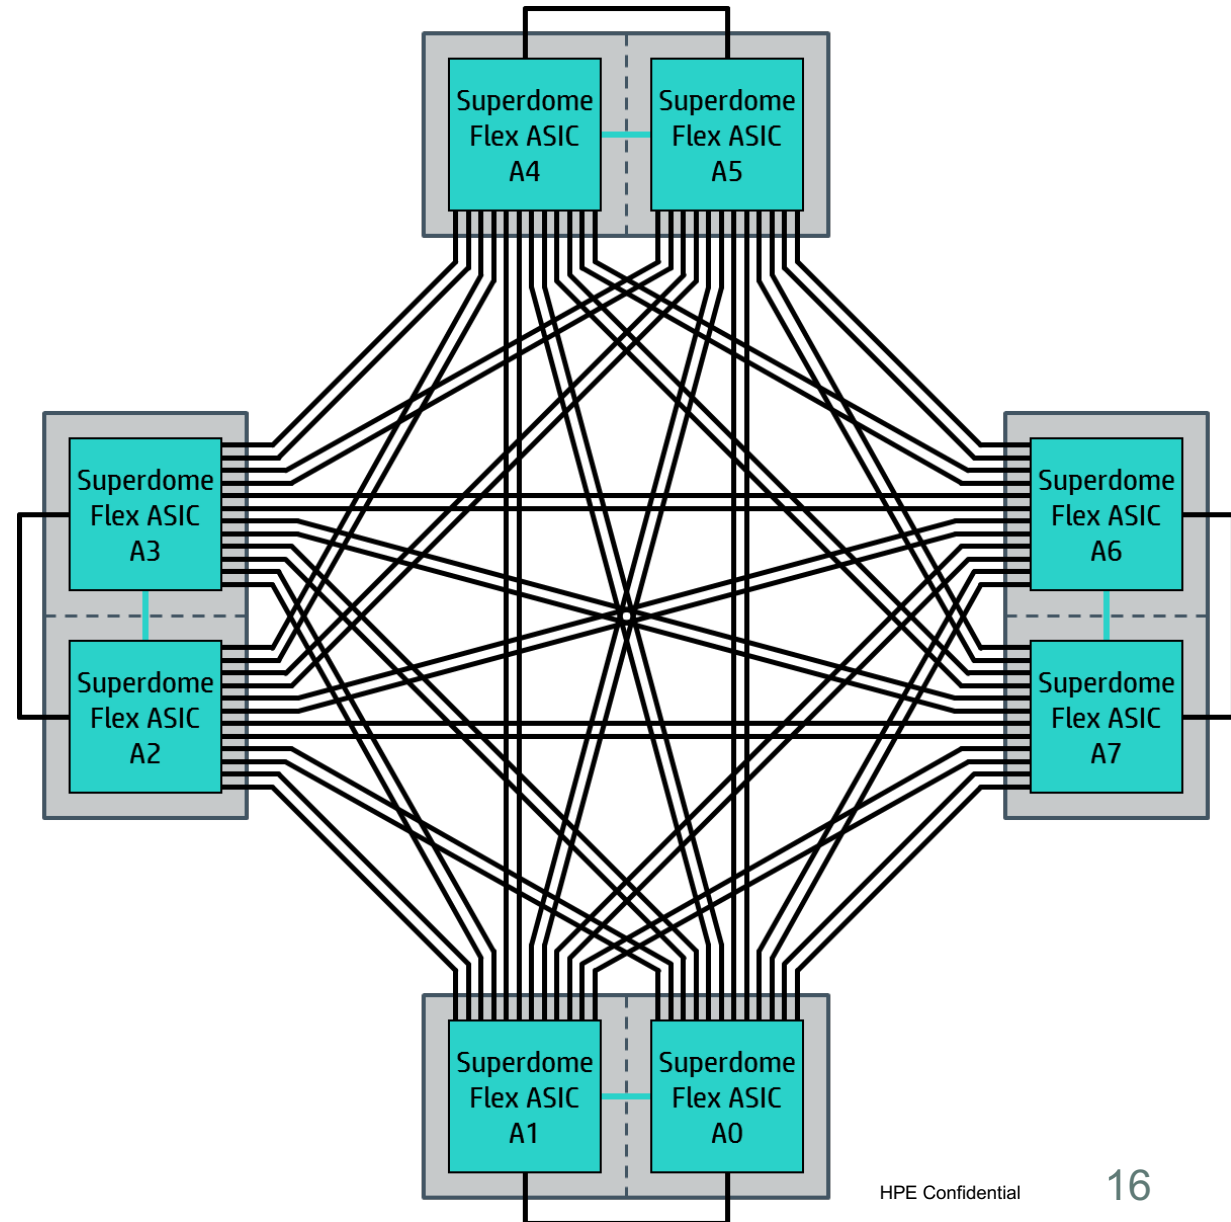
Superdome Flex ASIC A4

Superdome Flex ASIC A5

Superdome Flex ASIC A3

Superdome Flex ASIC A6

Superdome Flex ASIC A2

Superdome Flex ASIC A7

Superdome Flex ASIC A1

Superdome Flex ASIC A0

HPE Confidential

16